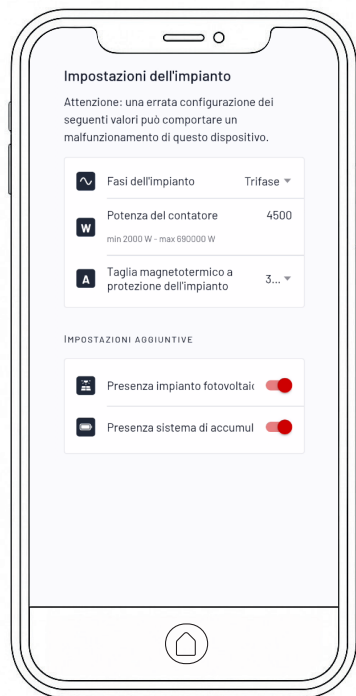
Impostazioni dell'impianto

Attenzione: una errata configurazione dei seguenti valori può comportare un malfunzionamento di questo dispositivo.

Fasi dell'impianto Trifase

W Potenza del contatore 4500
min 2000 W - max 690000 W

A Taglia magnetotermico a protezione dell'impianto 3...

IMPOSTAZIONI AGGIUNTIVE

Presenza impianto fotovoltaic

Presenza sistema di accumul